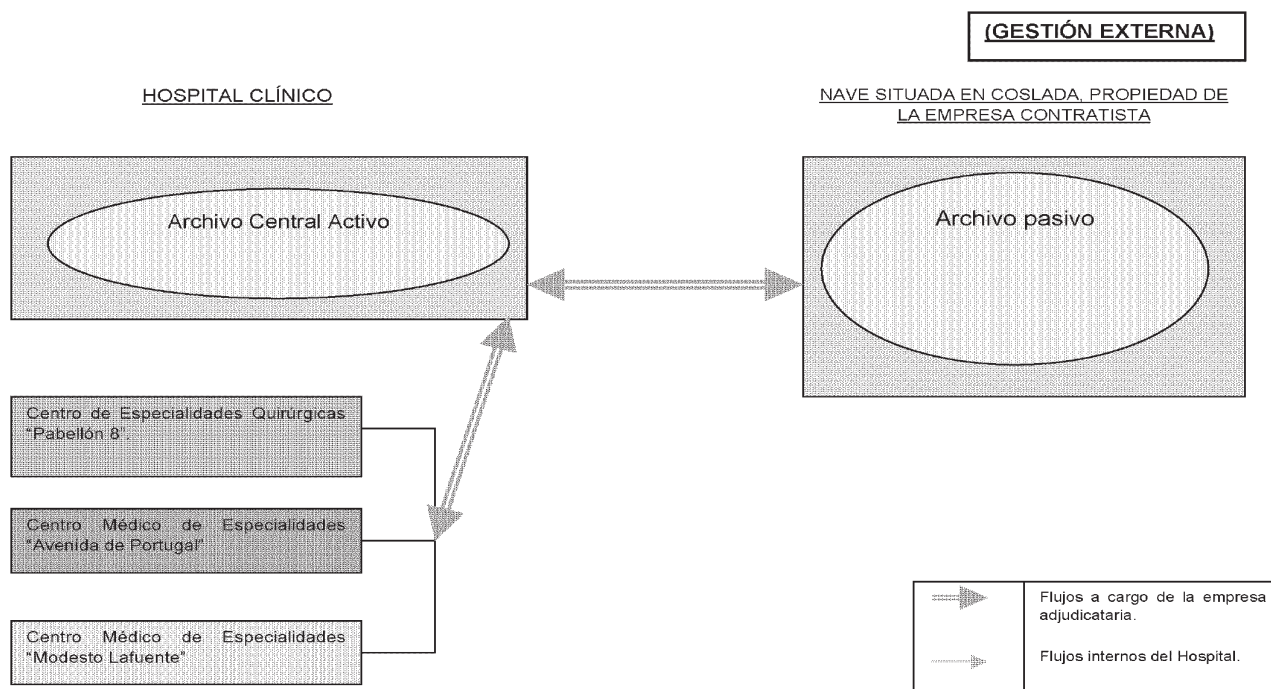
(GESTIÓN EXTERNA)

HOSPITAL CLÍNICO

NAVE SITUADA EN COSLADA, PROPIEDAD DE LA EMPRESA CONTRATISTA

Archivo Central Activo

Archivo pasivo

Centro de Especialidades Quirurgicas "Pabellón 8".

Centro Médico de Especialidades "Avenida de Portugal"

Centro Médico de Especialidades "Modesto Lafuente"

| | |
|---|---|
| | Flujos a cargo de la empresa adjudicataria. |
| | Flujos internos del Hospital. |